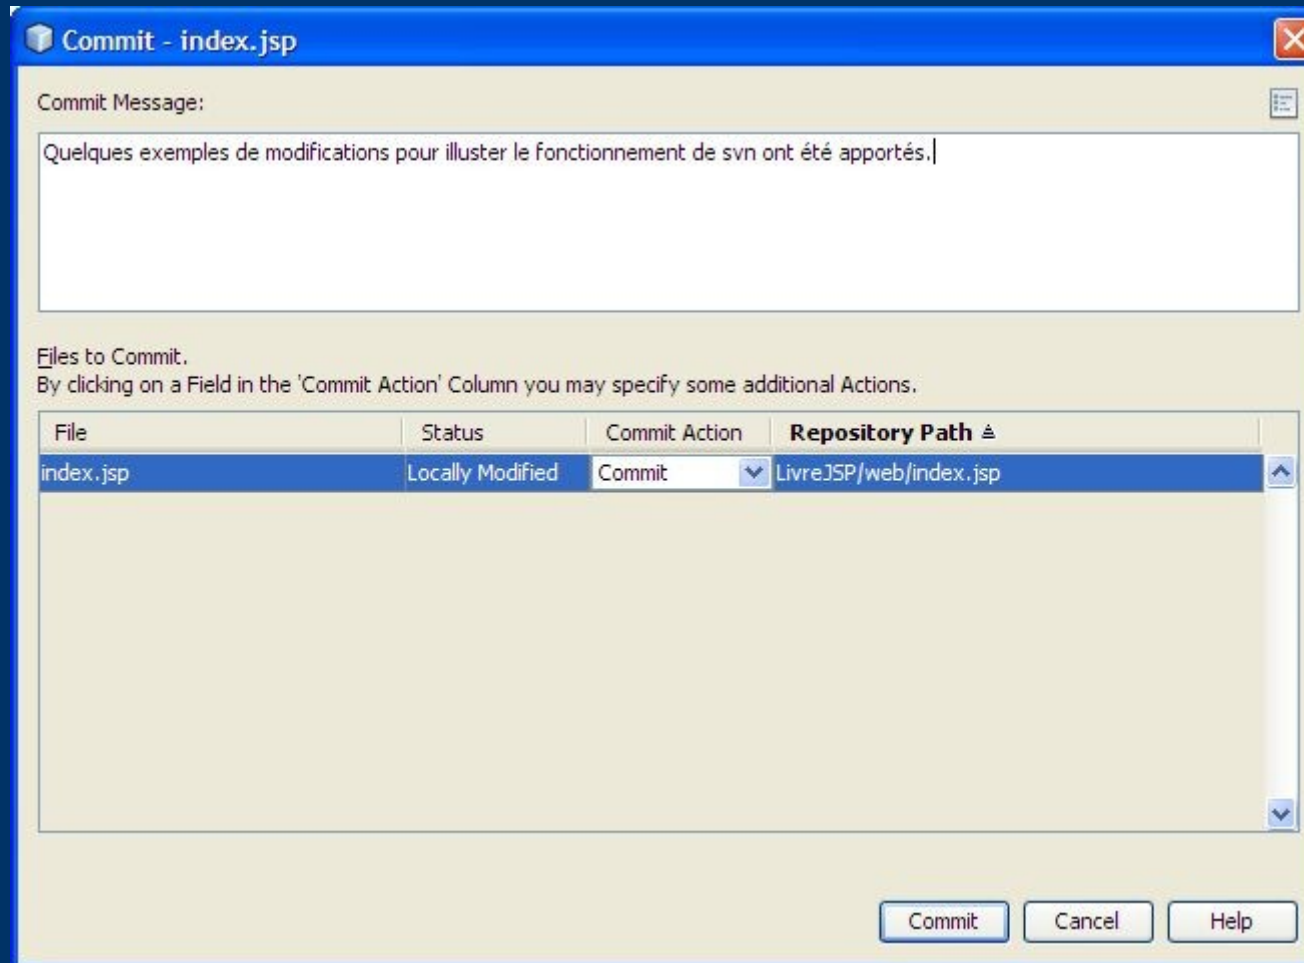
Commit - index.jsp

Commit Message:

Quelques exemples de modifications pour illuster le fonctionnement de svn ont été apportés.

Files to Commit.
By clicking on a Field in the 'Commit Action' Column you may specify some additional Actions.

| File | Status | Commit Action | Repository Path ≜ |
|---|---|---|---|
| index.jsp | Locally Modified | Commit | LivreJSP/web/index.jsp |

Commit Cancel Help